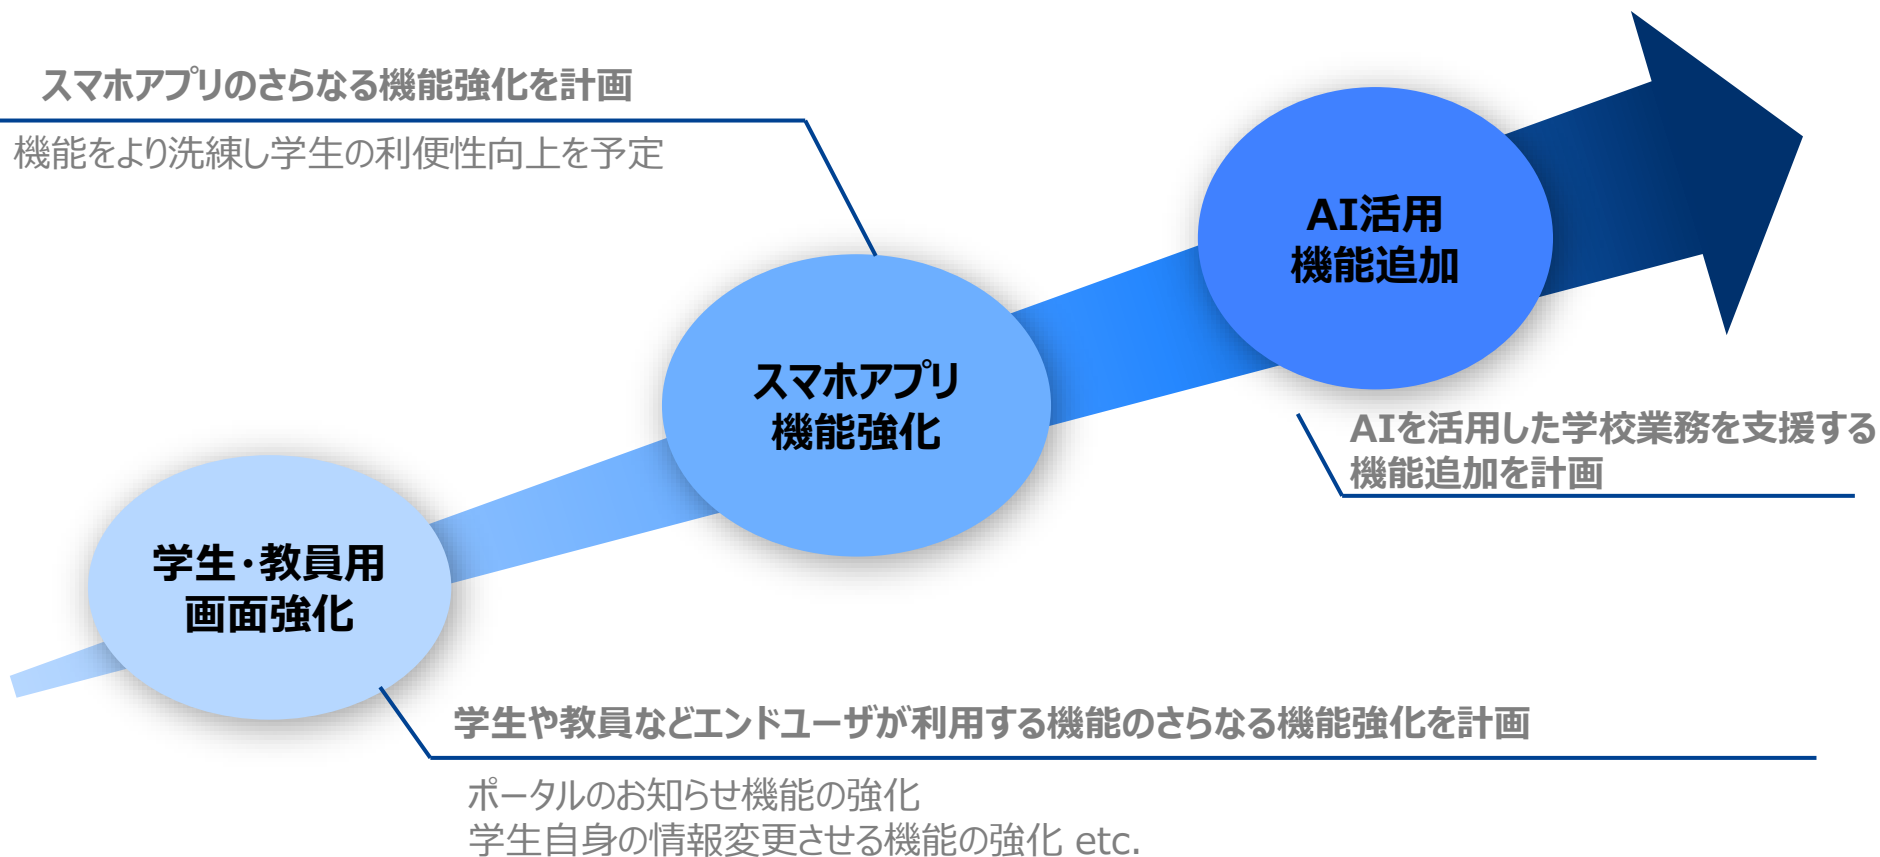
スマホアプリのさらなる機能強化を計画

機能をより洗練し学生の利便性向上を予定

AI活用
機能追加

スマホアプリ
機能強化

AIを活用した学校業務を支援する機能追加を計画

学生・教員用
画面強化

学生や教員などエンドユーザが利用する機能のさらなる機能強化を計画

ポータルのお知らせ機能の強化
学生自身の情報変更させる機能の強化 etc.